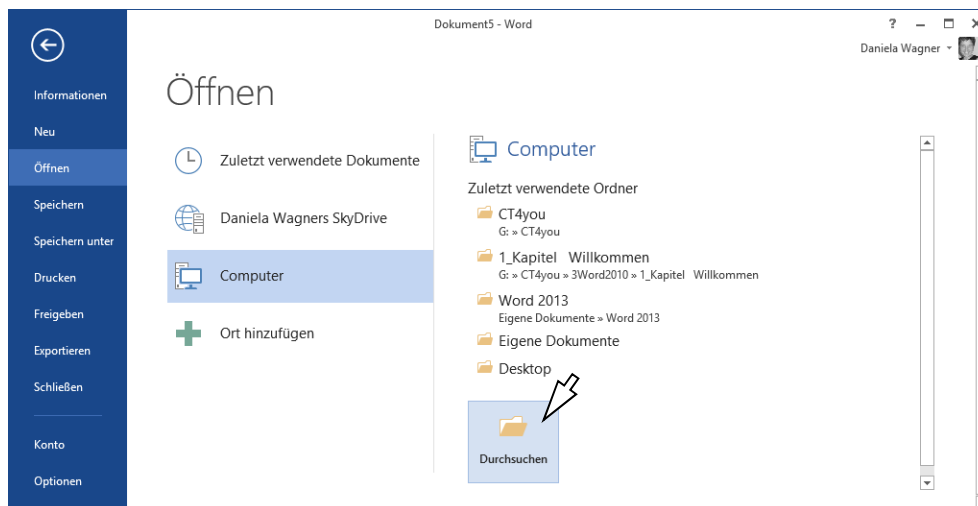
Dokument5 - Word

?

Daniela Wagner

Informationen

Neu

Öffnen

Speichern

Speichern unter

Drucken

Freigeben

Exportieren

Schließen

Konto

Optionen

Öffnen

Zuletzt verwendete Dokumente

Daniela Wagners SkyDrive

Computer

Ort hinzufügen

Computer

Zuletzt verwendete Ordner

CT4you
G: » CT4you

1_Kapitel Willkommen
G: » CT4you » 3Word2010 » 1_Kapitel Willkommen

Word 2013
Eigene Dokumente » Word 2013

Eigene Dokumente

Desktop

Durchsuchen